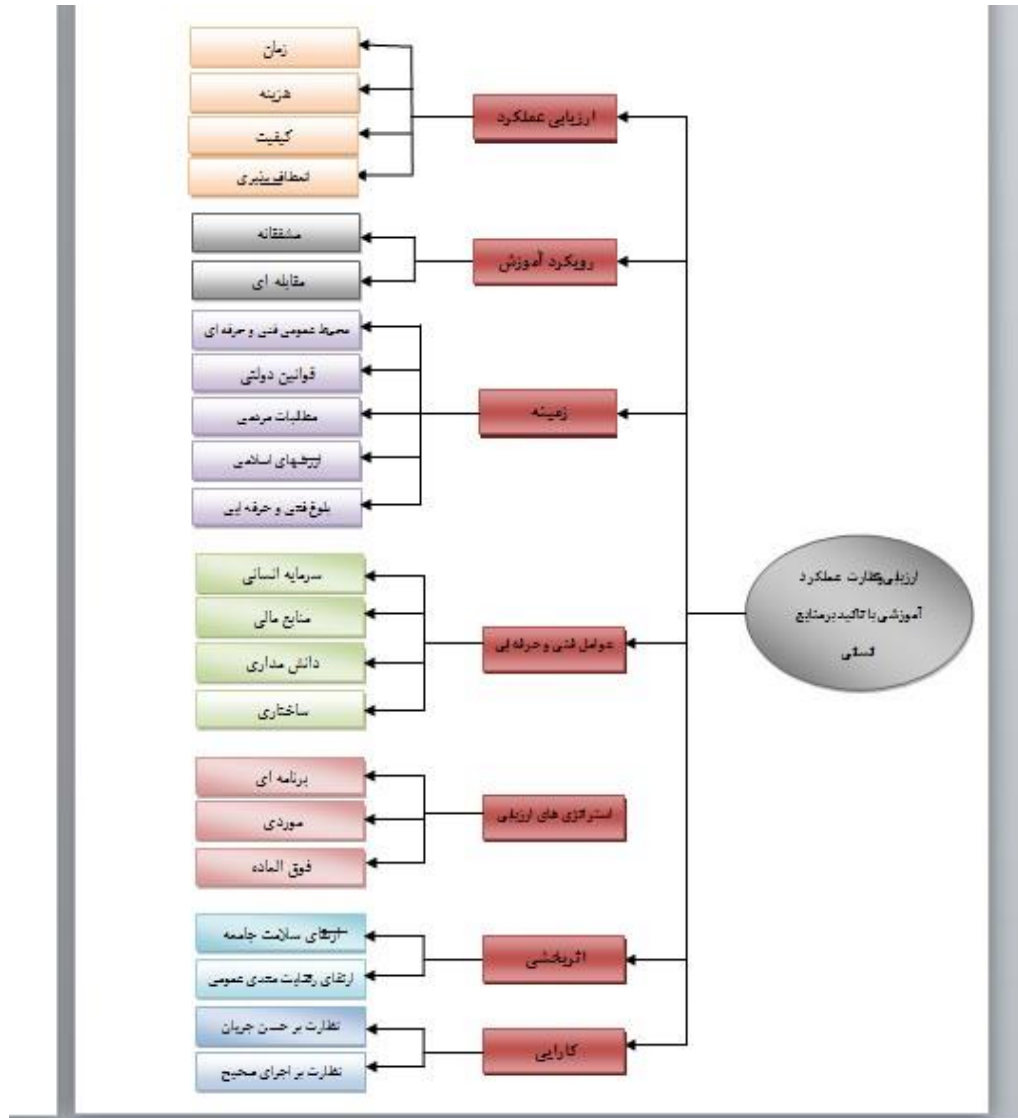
ارزیابی ونظارت عملکرد آموزشی با تاکید برمنابع انسانی

ارزیابی عملکرد

زمان

هزینه

کیفیت

انعطاف پذیری

رویکرد آموزش

مشفقانه

مقابله ای

زمینه

محیط عمومی فنی و حرفه ای

قوانین دولتی

مطالبات مردمی

ارزشهای اسلامی

بلوغ فنی و حرفه ایی

عوامل فنی و حرفه ایی

سرمایه انسانی

منابع مالی

دانش مداری

ساختاری

استراتژی های ارزیابی

برنامه ای

موردی

فوق الماده

اثربخشی

ارتقای سلامت جامعه

ارتقای رضایت مندی عمومی

کارایی

نظارت بر حسن جریان

نظارت بر اجرای صحیح